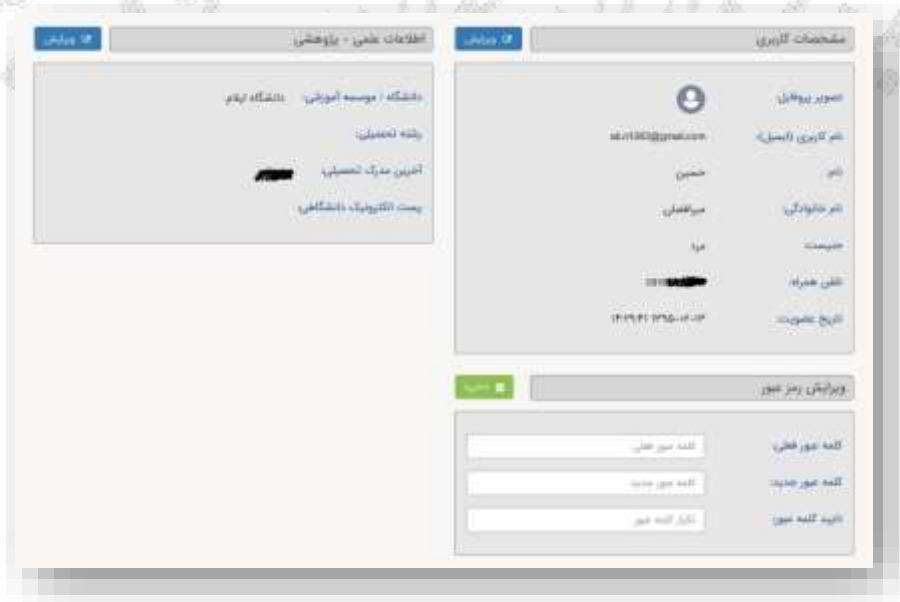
مشخصات کاربری

ویرایش

تصویر پروفایل

نام کاربری (ایمیل): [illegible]@gmail.com

نام: حسین

نام خانوادگی: میرافضلی

جنسیت: مرد

تلفن همراه: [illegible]

تاریخ عضویت: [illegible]

ویرایش رمز عبور

ذخیره

کلمه عبور فعلی: کلمه عبور فعلی

کلمه عبور جدید: کلمه عبور جدید

تایید کلمه عبور: تکرار کلمه عبور

اطلاعات علمی - پژوهشی

ویرایش

دانشگاه / موسسه آموزشی: دانشگاه ایلام

رشته تحصیلی:

آخرین مدرک تحصیلی: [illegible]

پست الکترونیک دانشگاهی: